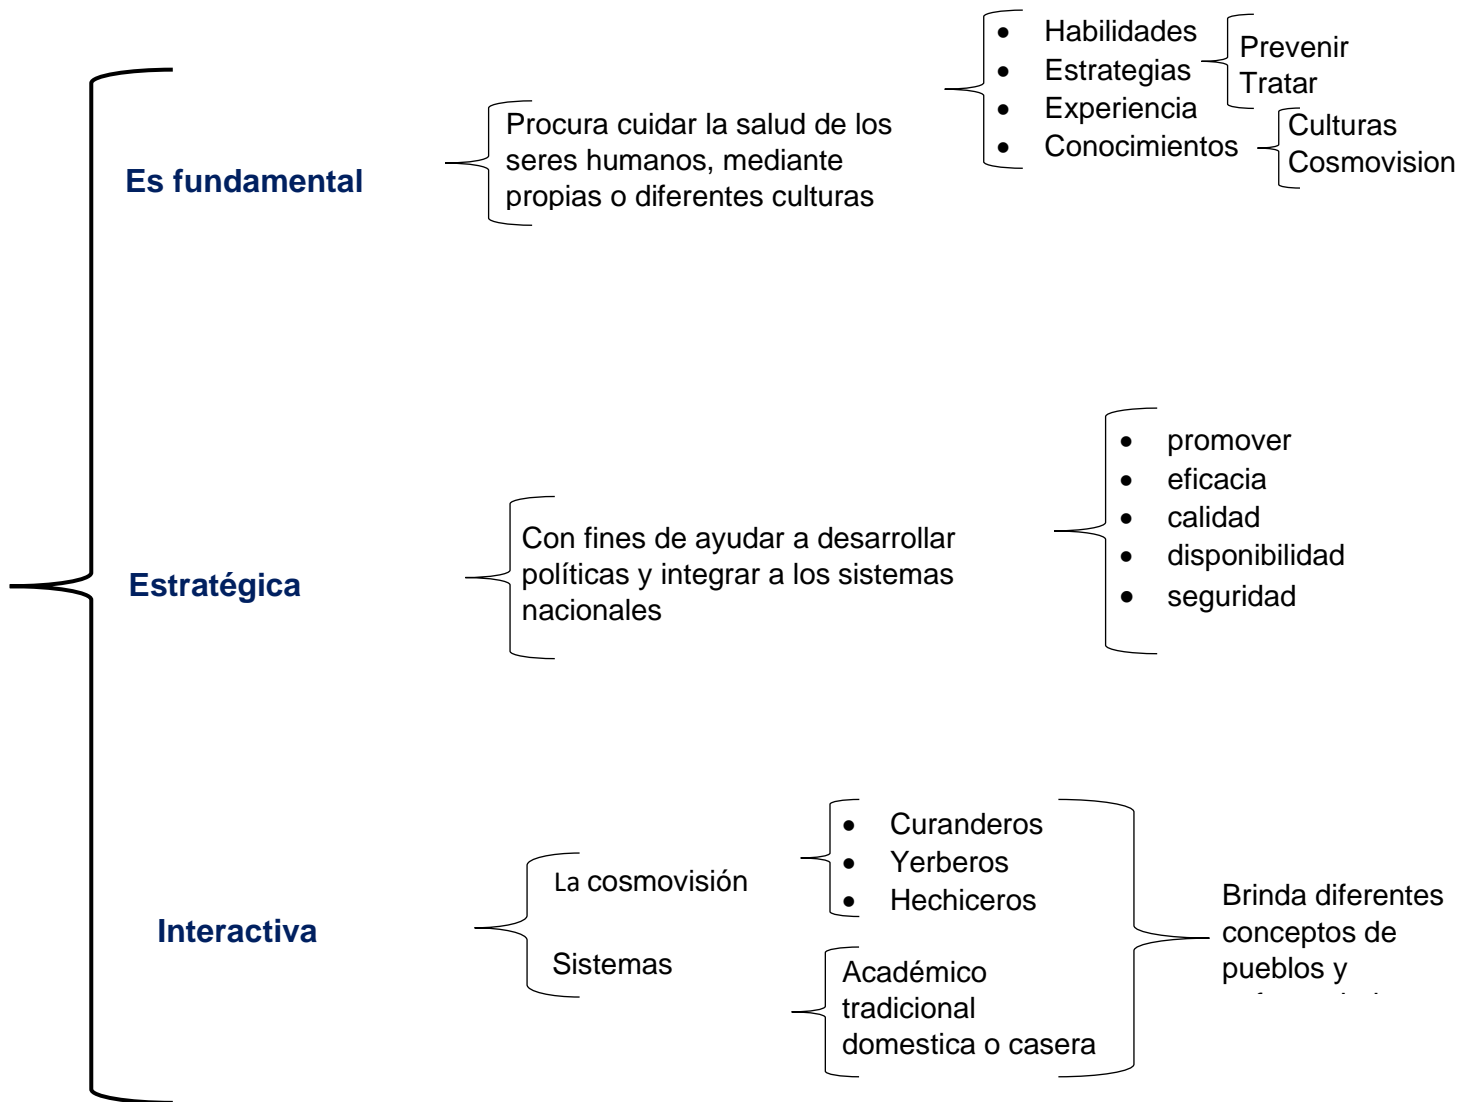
Es fundamental

Procura cuidar la salud de los seres humanos, mediante propias o diferentes culturas

- Habilidades
- Estrategias
- Experiencia
- Conocimientos

Prevenir
Tratar

Culturas
Cosmovision

Estratégica

Con fines de ayudar a desarrollar políticas y integrar a los sistemas nacionales

- promover
- eficacia
- calidad
- disponibilidad
- seguridad

Interactiva

La cosmovisión

Sistemas

- Curanderos
- Yerberos
- Hechiceros

Académico
tradicional
domestica o casera

Brinda diferentes conceptos de pueblos y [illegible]